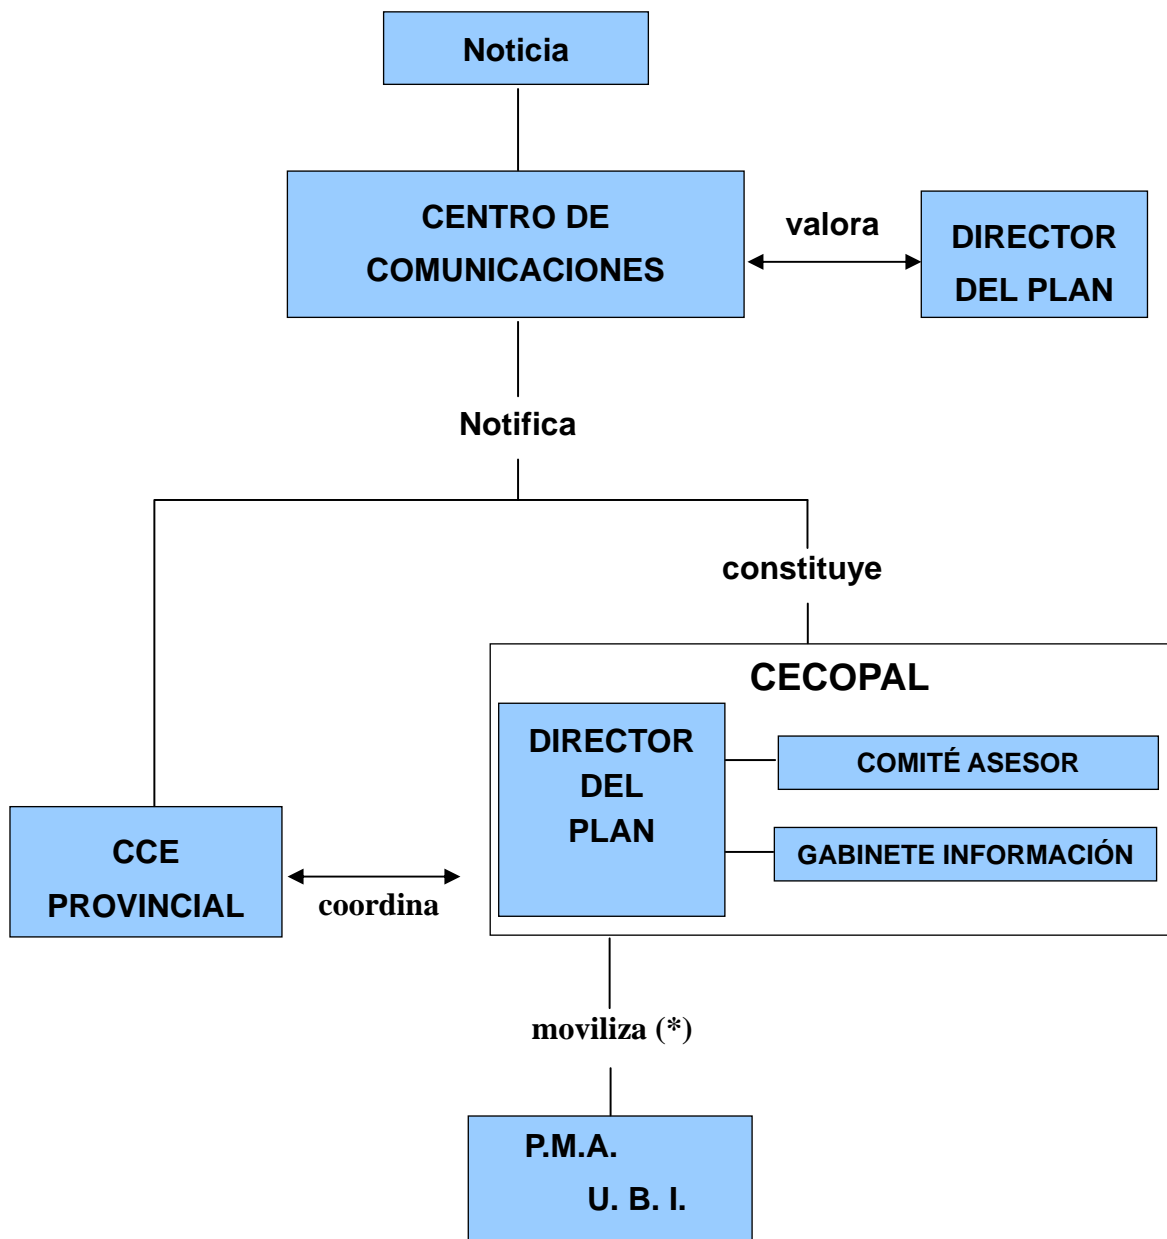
Noticia

CENTRO DE COMUNICACIONES

valora

DIRECTOR DEL PLAN

Notifica

constituye

CECOPAL

DIRECTOR DEL PLAN

COMITÉ ASESOR

GABINETE INFORMACIÓN

CCE PROVINCIAL

coordina

moviliza (*)

P.M.A.
U. B. I.